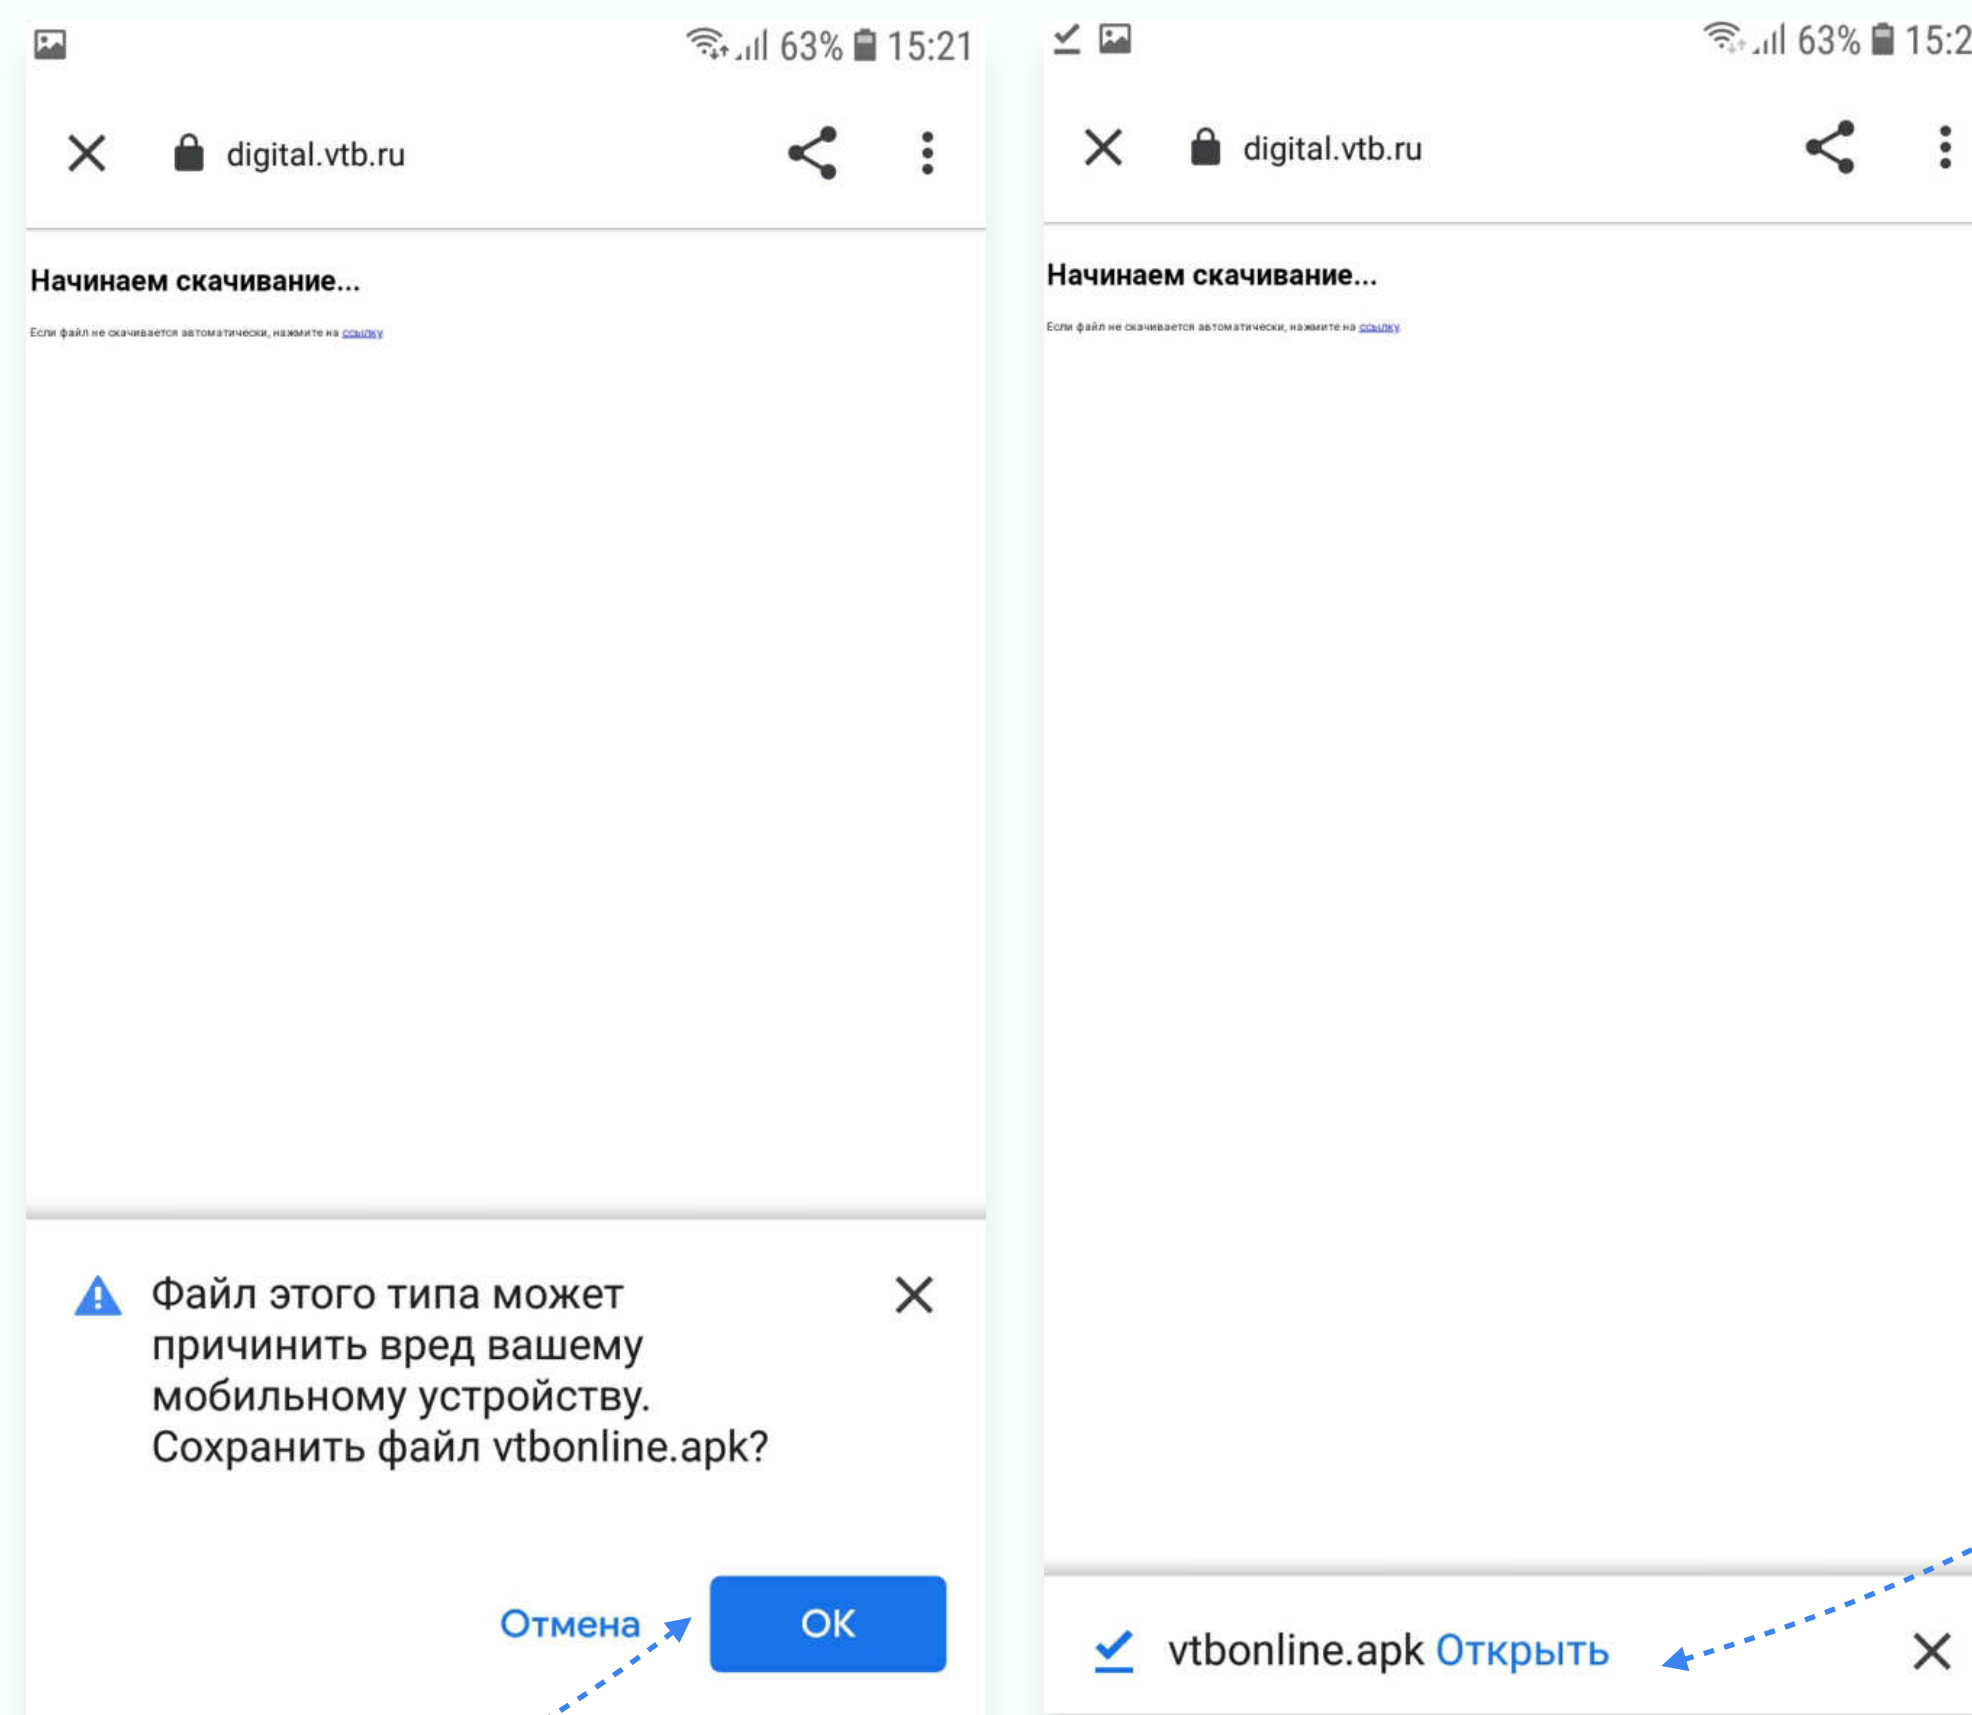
63% 15:21

digital.vtb.ru

Начинаем скачивание...

Если файл не скачивается автоматически, нажмите на ссылку

Файл этого типа может причинить вред вашему мобильному устройству. Сохранить файл vtbonline.apk?

Отмена OK

63% 15:2

digital.vtb.ru

Начинаем скачивание...

Если файл не скачивается автоматически, нажмите на ссылку

vtbonline.apk Открыть